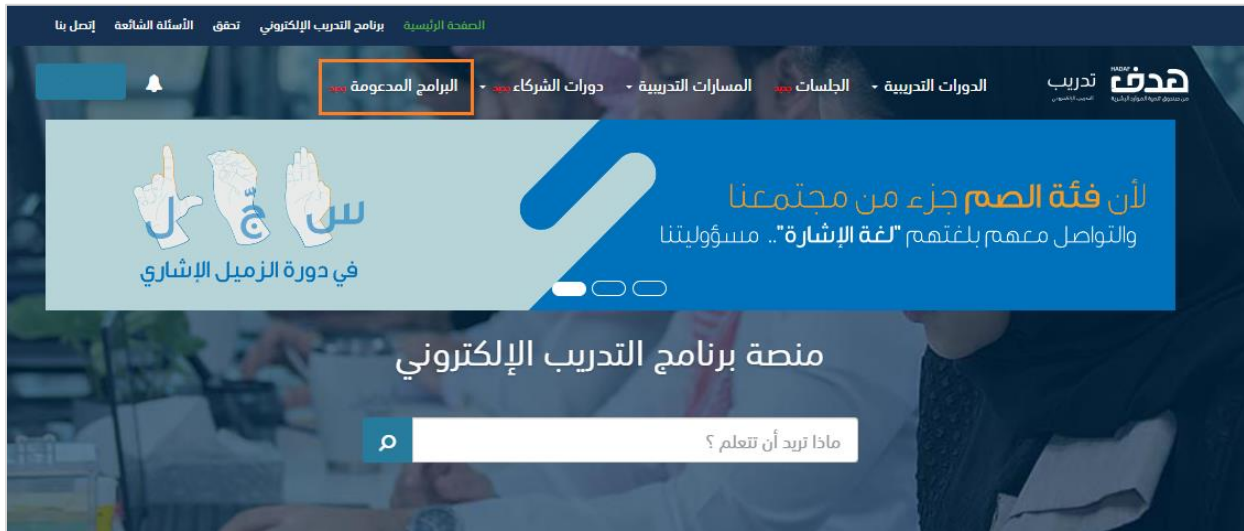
الصفحة الرئيسية برنامج التدريب الإلكتروني تحقق الأسئلة الشائعة إتصل بنا

HADAF هدف من صندوق تنمية الموارد البشرية تدريب التدريب الإلكتروني

الدورات التدريبية الجلسات جديد المسارات التدريبية دورات الشركاء جديد البرامج المدعومة جديد

لأن فئة الصم جزء من مجتمعنا
والتواصل معهم بلغتهم "لغة الإشارة".. مسؤوليتنا

س ج ل
في دورة الزميل الإشاري

منصة برنامج التدريب الإلكتروني

ماذا تريد أن تتعلم ؟